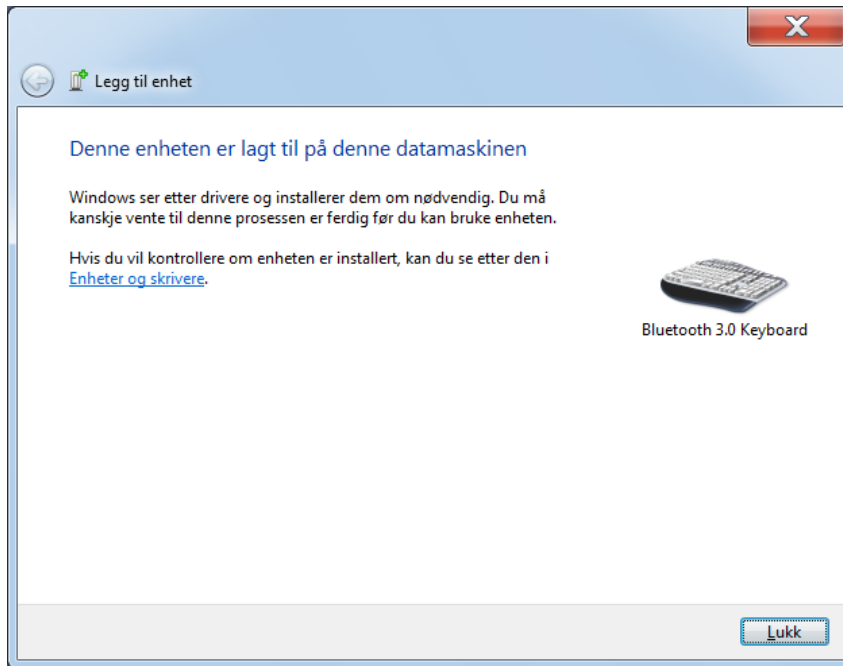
Legg til enhet

Denne enheten er lagt til på denne datamaskinen

Windows ser etter drivere og installerer dem om nødvendig. Du må kanskje vente til denne prosessen er ferdig før du kan bruke enheten.

Hvis du vil kontrollere om enheten er installert, kan du se etter den i Enheter og skrivere.

Bluetooth 3.0 Keyboard

Lukk